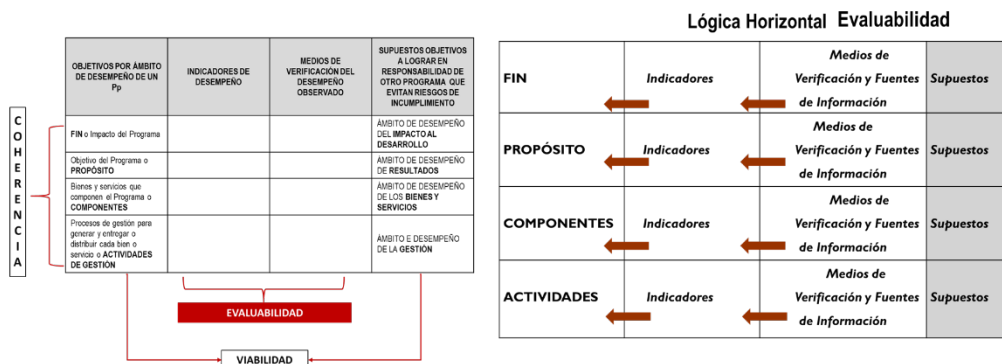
C
O
H
E
R
E
N
C
I
A

| OBJETIVOS POR ÁMBITO DE DESEMPEÑO DE UN Pp | INDICADORES DE DESEMPEÑO | MEDIOS DE VERIFICACIÓN DEL DESEMPEÑO OBSERVADO | SUPUESTOS OBJETIVOS A LOGRAR EN RESPONSABILIDAD DE OTRO PROGRAMA QUE EVITAN RIESGOS DE INCUMPLIMIENTO |
|---|---|---|---|
| FIN o Impacto del Programa | | | ÁMBITO DE DESEMPEÑO DEL IMPACTO AL DESARROLLO |
| Objetivo del Programa o PROPÓSITO | | | ÁMBITO DE DESEMPEÑO DE RESULTADOS |
| Bienes y servicios que componen el Programa o COMPONENTES | | | ÁMBITO DE DESEMPEÑO DE LOS BIENES Y SERVICIOS |
| Procesos de gestión para generar y entregar o distribuir cada bien o servicio o ACTIVIDADES DE GESTIÓN | | | ÁMBITO E DESEMPEÑO DE LA GESTIÓN |

EVALUABILIDAD

VIABILIDAD

Lógica Horizontal Evaluabilidad

| FIN | Indicadores | Medios de Verificación y Fuentes de Información | Supuestos |
|---|---|---|---|
| PROPÓSITO | Indicadores | Medios de Verificación y Fuentes de Información | Supuestos |
| COMPONENTES | Indicadores | Medios de Verificación y Fuentes de Información | Supuestos |
| ACTIVIDADES | Indicadores | Medios de Verificación y Fuentes de Información | Supuestos |